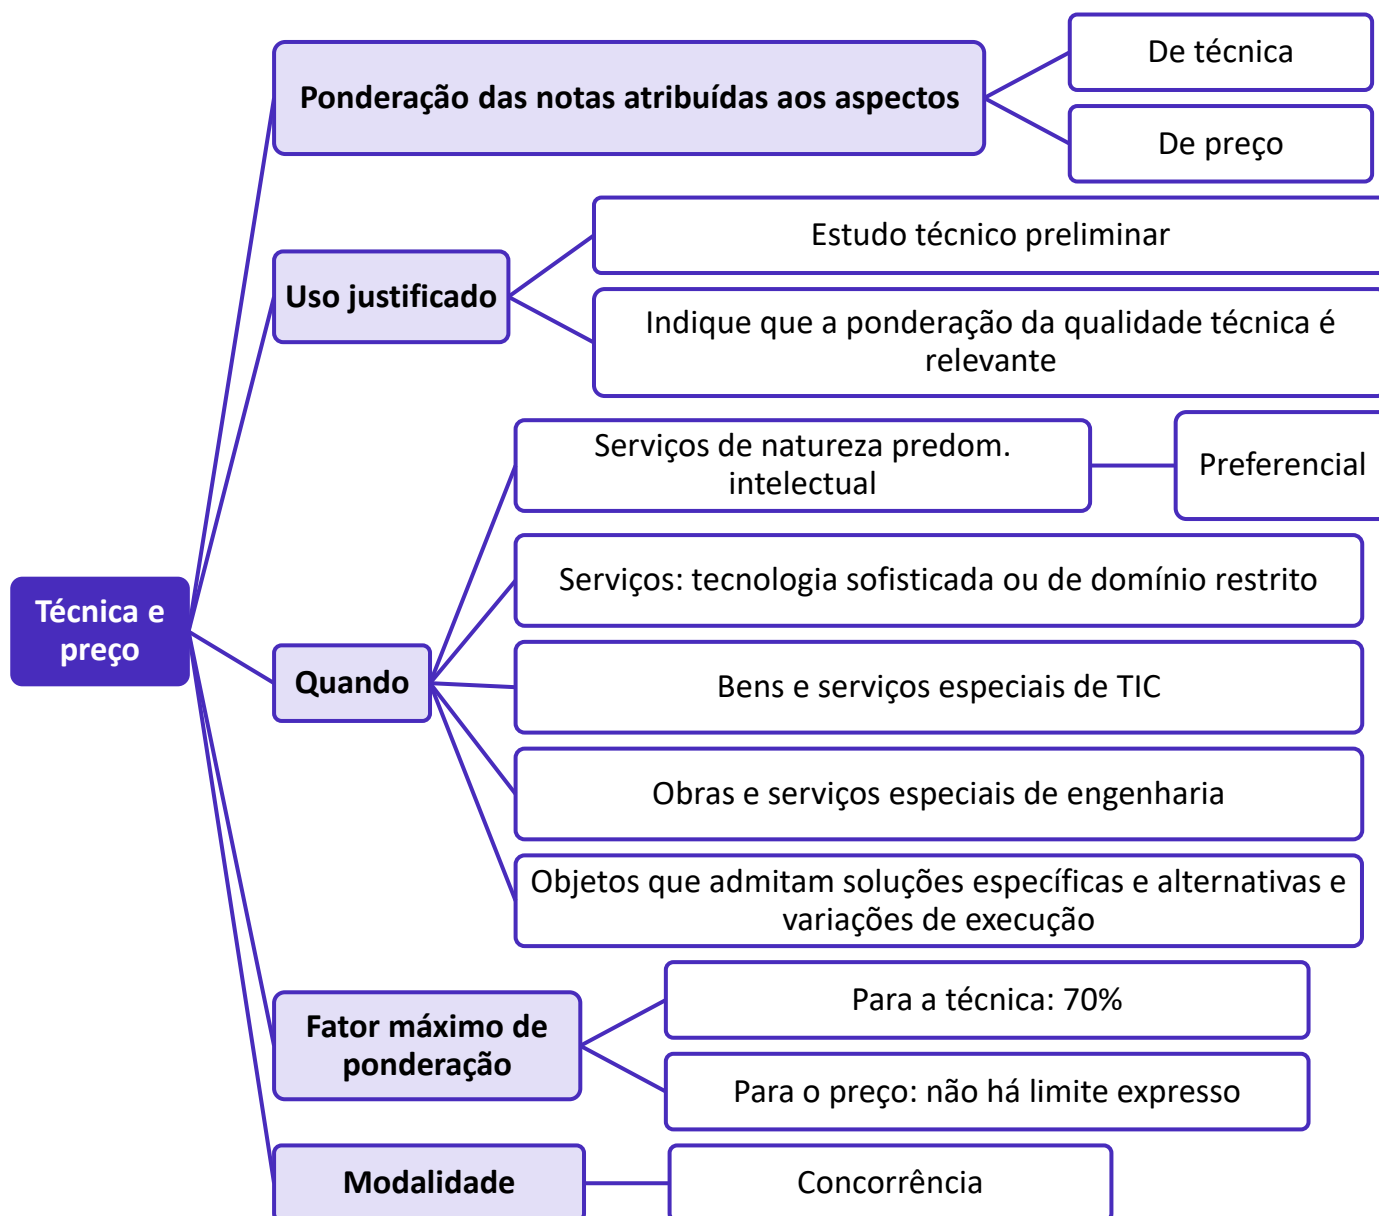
Técnica e preço

Ponderação das notas atribuídas aos aspectos

De técnica

De preço

Uso justificado

Estudo técnico preliminar

Indique que a ponderação da qualidade técnica é relevante

Quando

Serviços de natureza predom. intelectual

Preferencial

Serviços: tecnologia sofisticada ou de domínio restrito

Bens e serviços especiais de TIC

Obras e serviços especiais de engenharia

Objetos que admitam soluções específicas e alternativas e variações de execução

Fator máximo de ponderação

Para a técnica: 70%

Para o preço: não há limite expresso

Modalidade

Concorrência